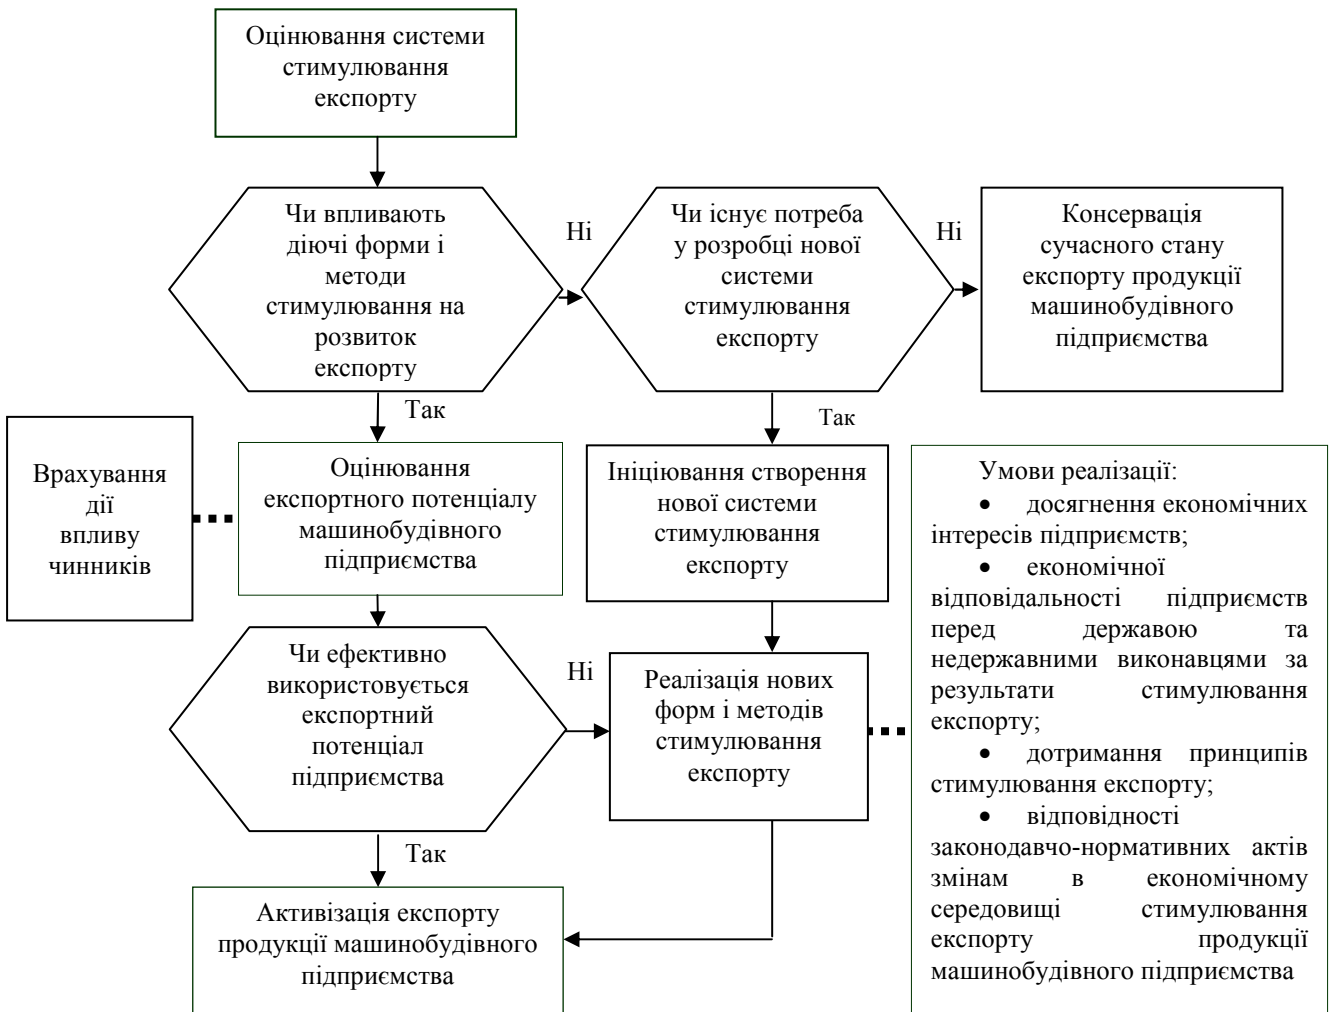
Оцінювання системи стимулювання експорту

Чи впливають діючі форми і методи стимулювання на розвиток експорту

Ні

Чи існує потреба у розробці нової системи стимулювання експорту

Ні

Консервація сучасного стану експорту продукції машинобудівного підприємства

Так

Так

Врахування дії впливу чинників

Оцінювання експортного потенціалу машинобудівного підприємства

Ініціювання створення нової системи стимулювання експорту

Умови реалізації:
• досягнення економічних інтересів підприємств;
• економічної відповідальності підприємств перед державою та недержавними виконавцями за результати стимулювання експорту;
• дотримання принципів стимулювання експорту;
• відповідності законодавчо-нормативних актів змінам в економічному середовищі стимулювання експорту продукції машинобудівного підприємства

Чи ефективно використовується експортний потенціал підприємства

Ні

Реалізація нових форм і методів стимулювання експорту

Так

Активізація експорту продукції машинобудівного підприємства